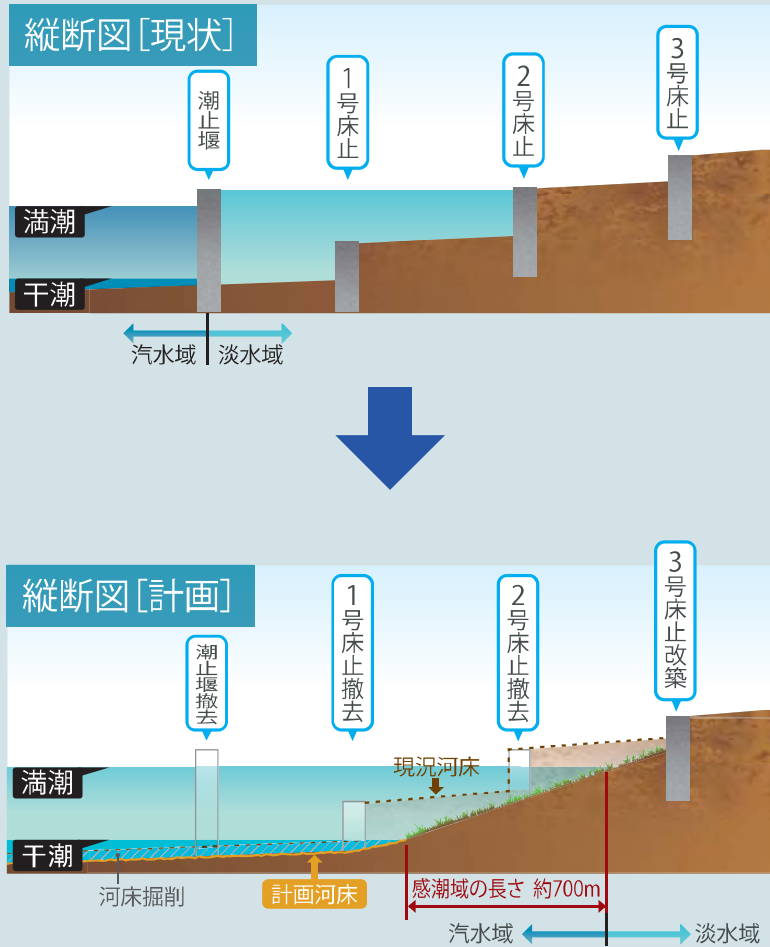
縦断図［現状］

潮止堰

1号床止

2号床止

3号床止

満潮

干潮

汽水域

淡水域

縦断図［計画］

潮止堰撤去

1号床止撤去

2号床止撤去

3号床止改築

満潮

干潮

現況河床

河床掘削

計画河床

感潮域の長さ 約700m

汽水域

淡水域